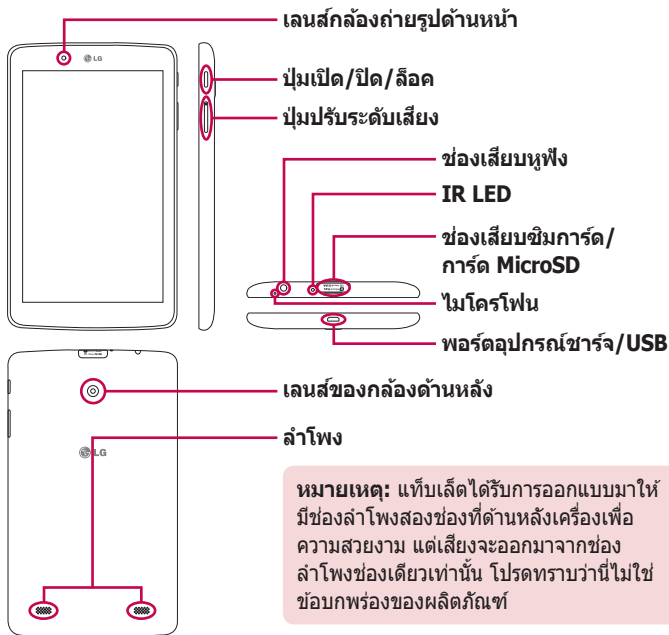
LG

เลนส์กล้องถ่ายรูปด้านหน้า

ปุ่มเปิด/ปิด/ล็อค

ปุ่มปรับระดับเสียง

ช่องเสียบหูฟัง

IR LED

ช่องเสียบซิมการ์ด/การ์ด MicroSD

ไมโครโฟน

พอร์ตอุปกรณ์ชาร์จ/USB

LG

เลนส์ของกล้องด้านหลัง

ลำโพง

**หมายเหตุ:** แท็บเล็ตได้รับการออกแบบมาให้มีช่องลำโพงสองช่องที่ด้านหลังเครื่องเพื่อความสวยงาม แต่เสียงจะออกมาจากช่องลำโพงช่องเดียวเท่านั้น โปรดทราบว่านี่ไม่ใช่ข้อบกพร่องของผลิตภัณฑ์